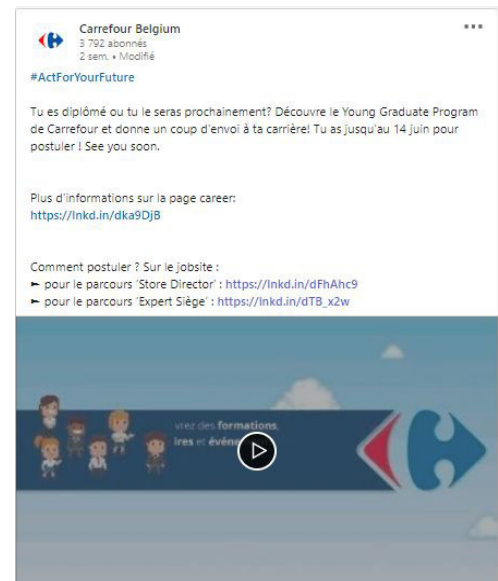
Carrefour Belgium
3 792 abonnés
2 sem. • Modifié

...

#ActForYourFuture

Tu es diplômé ou tu le seras prochainement? Découvre le Young Graduate Program de Carrefour et donne un coup d'envoi à ta carrière! Tu as jusqu'au 14 juin pour postuler ! See you soon.

Plus d'informations sur la page career:
https://lnkd.in/dka9DjB

Comment postuler ? Sur le jobsite :
➥ pour le parcours 'Store Director' : https://lnkd.in/dFhAhc9
➥ pour le parcours 'Expert Siège' : https://lnkd.in/dTB_x2w

vrez des formations,
ires et événe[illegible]